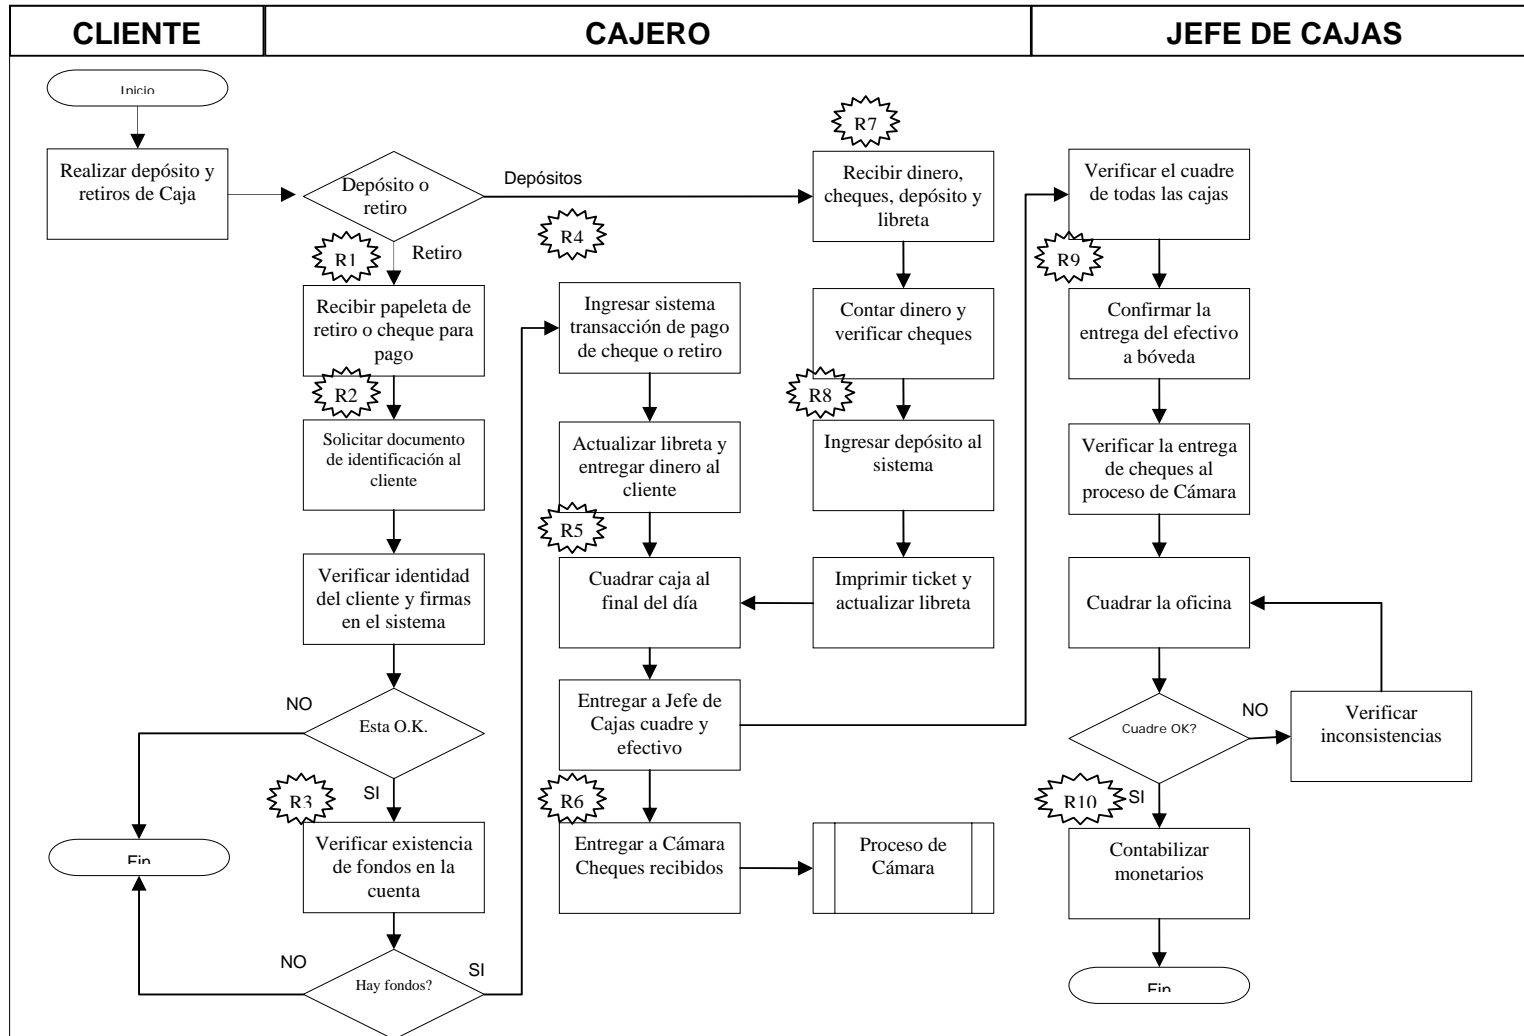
| CLIENTE | CAJERO | JEFE DE CAJAS |
|---|---|---|

Inicio

Realizar depósito y retiros de Caja

Depósito o retiro

Depósitos

Retiro

R1

Recibir papeleta de retiro o cheque para pago

R2

Solicitar documento de identificación al cliente

Verificar identidad del cliente y firmas en el sistema

NO

Esta O.K.

SI

R3

Verificar existencia de fondos en la cuenta

Fin

NO

Hay fondos?

SI

R4

Ingresar sistema transacción de pago de cheque o retiro

Actualizar libreta y entregar dinero al cliente

R5

Cuadrar caja al final del día

Entregar a Jefe de Cajas cuadre y efectivo

R6

Entregar a Cámara Cheques recibidos

R7

Recibir dinero, cheques, depósito y libreta

Contar dinero y verificar cheques

R8

Ingresar depósito al sistema

Imprimir ticket y actualizar libreta

Proceso de Cámara

Verificar el cuadre de todas las cajas

R9

Confirmar la entrega del efectivo a bóveda

Verificar la entrega de cheques al proceso de Cámara

Cuadrar la oficina

Cuadre OK?

NO

Verificar inconsistencias

R10

SI

Contabilizar monetarios

Fin